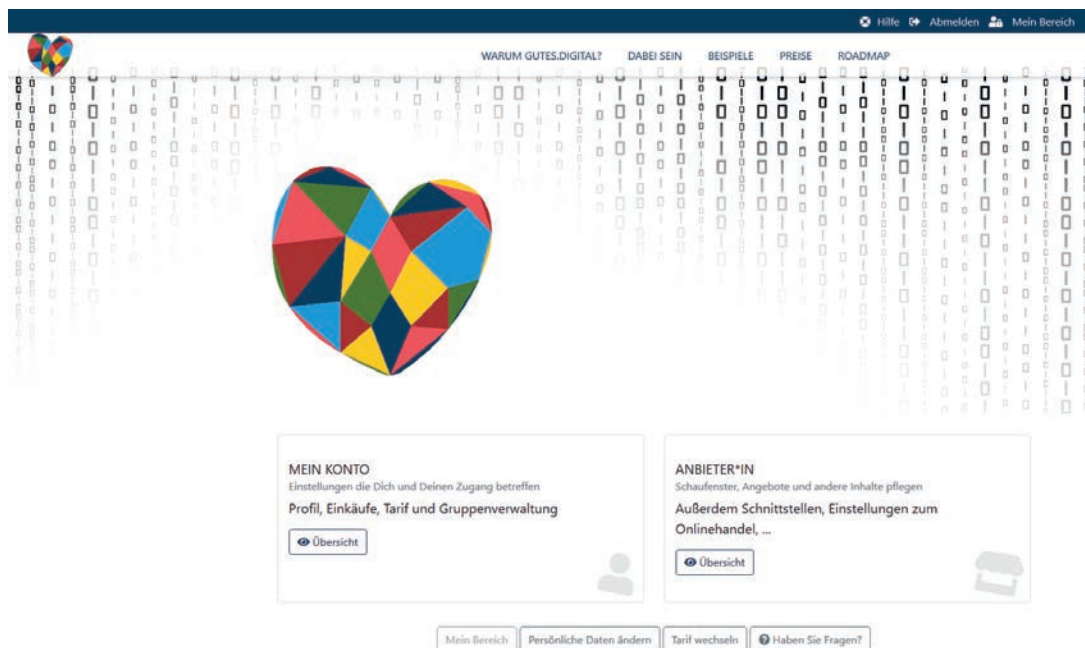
Hilfe Abmelden Mein Bereich

WARUM GUTES.DIGITAL? DABEI SEIN BEISPIELE PREISE ROADMAP

MEIN KONTO
Einstellungen die Dich und Deinen Zugang betreffen
Profil, Einkäufe, Tarif und Gruppenverwaltung
Übersicht

ANBIETER*IN
Schaufenster, Angebote und andere Inhalte pflegen
Außerdem Schnittstellen, Einstellungen zum Onlinehandel, ...
Übersicht

Mein Bereich | Persönliche Daten ändern | Tarif wechseln | Haben Sie Fragen?